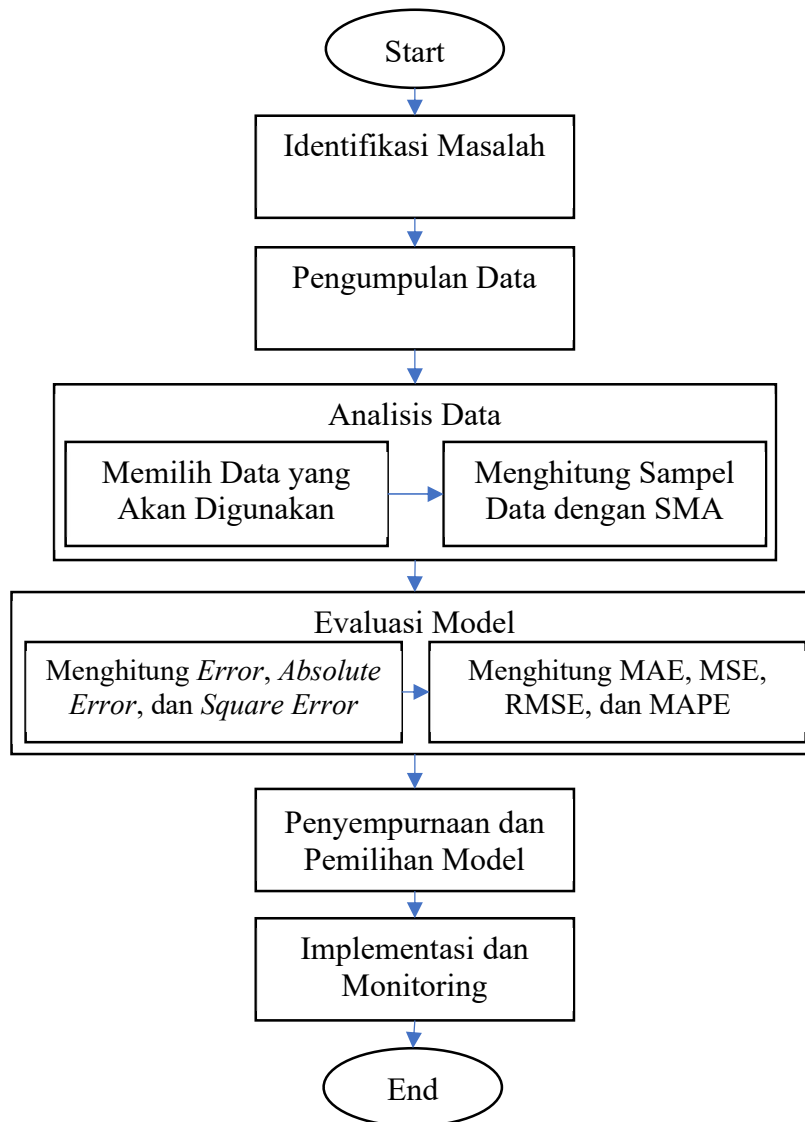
Start

Identifikasi Masalah

Pengumpulan Data

Analisis Data

Memilih Data yang Akan Digunakan

Menghitung Sampel Data dengan SMA

Evaluasi Model

Menghitung Error, Absolute Error, dan Square Error

Menghitung MAE, MSE, RMSE, dan MAPE

Penyempurnaan dan Pemilihan Model

Implementasi dan Monitoring

End